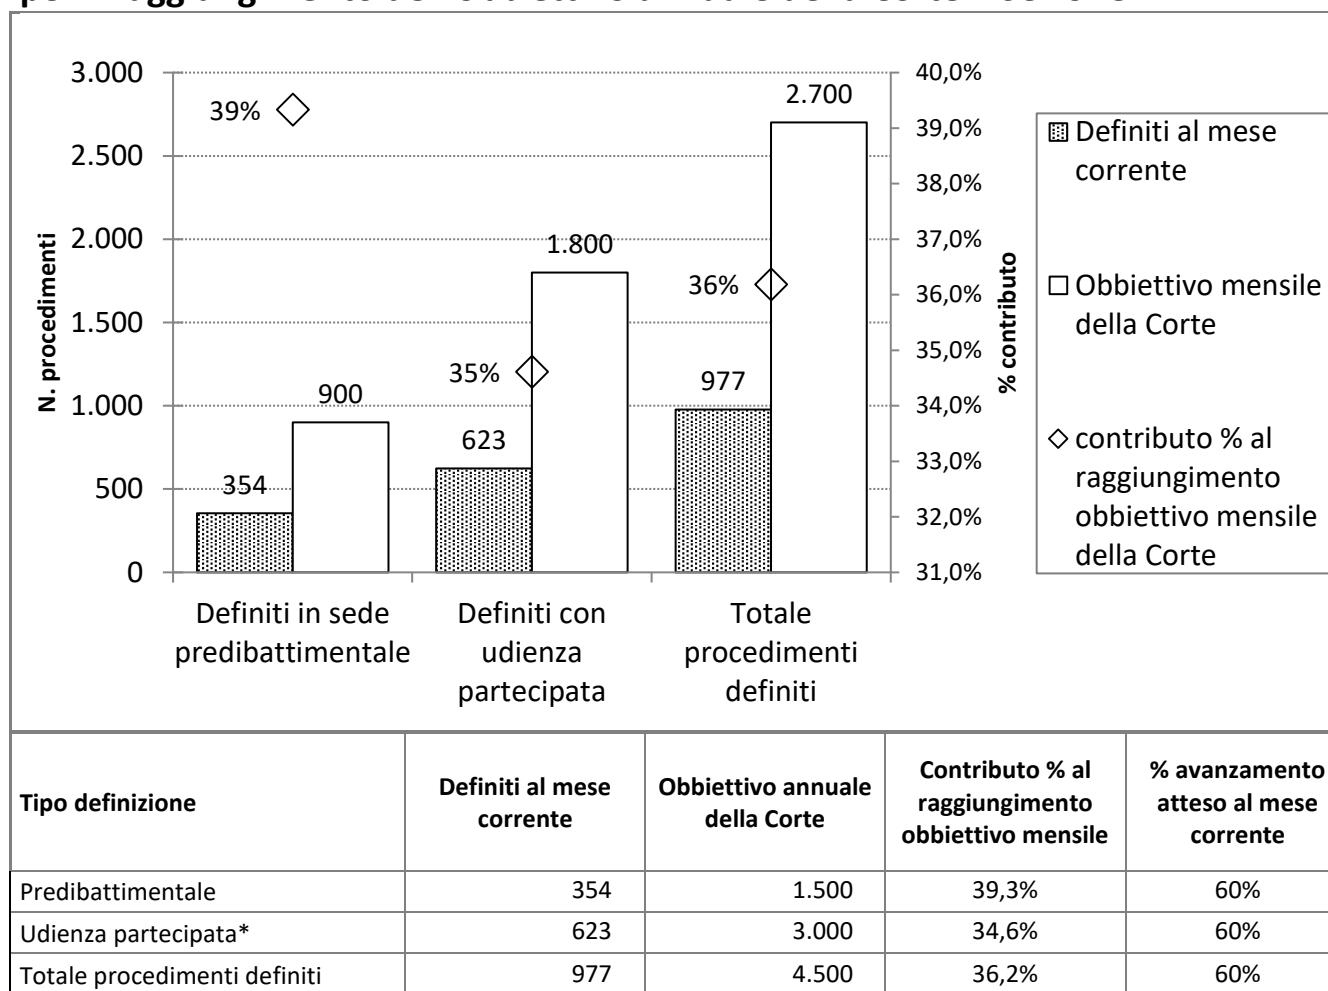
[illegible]

3.000
2.500
2.000
1.500
1.000
500
0

N. procedimenti

39%
2.700
1.800
36%
35%
900
977
623
354

40,0%
39,0%
38,0%
37,0%
36,0%
35,0%
34,0%
33,0%
32,0%
31,0%

% contributo

Definiti in sede predibattimentale
Definiti con udienza partecipata
Totale procedimenti definiti

Definiti al mese corrente
Obbiettivo mensile della Corte
contributo % al raggiungimento obbiettivo mensile della Corte

| Tipo definizione | Definiti al mese corrente | Obbiettivo annuale della Corte | Contributo % al raggiungimento obbiettivo mensile | % avanzamento atteso al mese corrente |
|---|---|---|---|---|
| Predibattimentale | 354 | 1.500 | 39,3% | 60% |
| Udienza partecipata* | 623 | 3.000 | 34,6% | 60% |
| Totale procedimenti definiti | 977 | 4.500 | 36,2% | 60% |